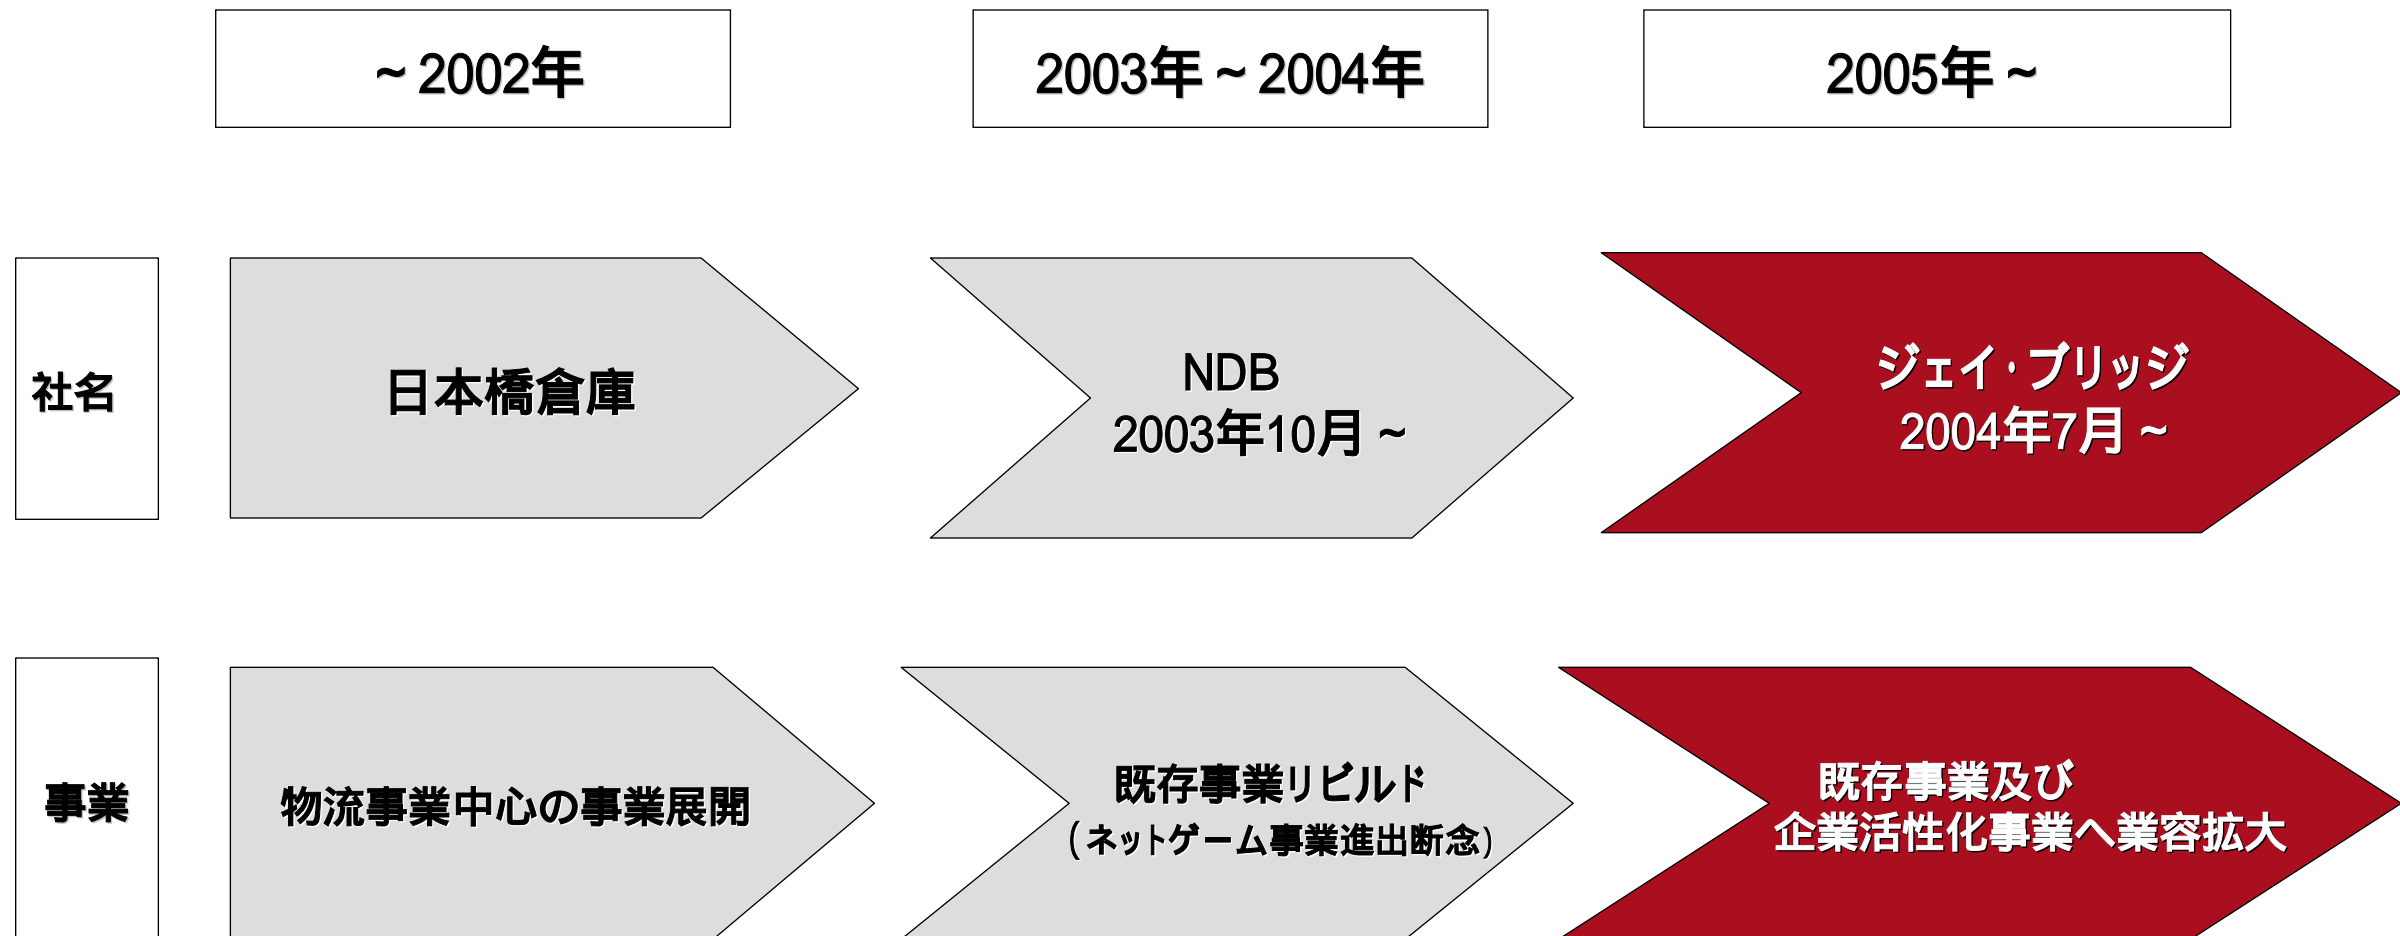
～2002年

2003年～2004年

2005年～

社名

日本橋倉庫

NDB
2003年10月～

ジェイ・ブリッジ
2004年7月～

事業

物流事業中心の事業展開

既存事業リビルド
（ネットゲーム事業進出断念）

既存事業及び
企業活性化事業へ業容拡大